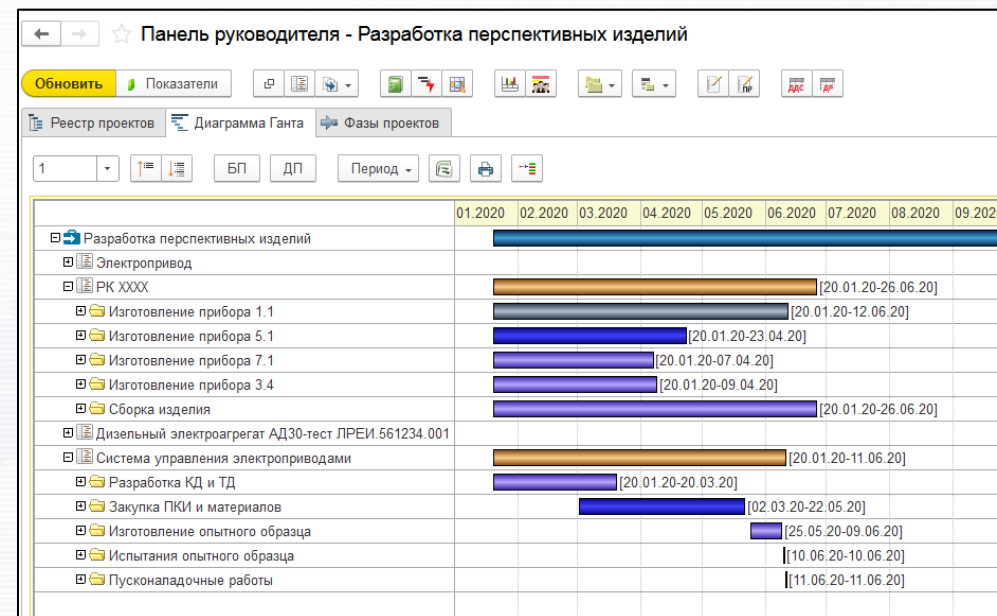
Панель руководителя - Разработка перспективных изделий

Обновить | Показатели

Реестр проектов | Диаграмма Ганта | Фазы проектов

1 | БП | ДП | Период

| | 01.2020 | 02.2020 | 03.2020 | 04.2020 | 05.2020 | 06.2020 | 07.2020 | 08.2020 | 09.202 |
|---|---|---|---|---|---|---|---|---|---|
| Разработка перспективных изделий | | | | | | | | | |
| Электропривод | | | | | | | | | |
| РК ХХХХ | [20.01.20-26.06.20] | | | | | | | | |
| Изготовление прибора 1.1 | [20.01.20-12.06.20] | | | | | | | | |
| Изготовление прибора 5.1 | [20.01.20-23.04.20] | | | | | | | | |
| Изготовление прибора 7.1 | [20.01.20-07.04.20] | | | | | | | | |
| Изготовление прибора 3.4 | [20.01.20-09.04.20] | | | | | | | | |
| Сборка изделия | [20.01.20-26.06.20] | | | | | | | | |
| Дизельный электроагрегат АД30-тест ЛРЕИ.561234.001 | | | | | | | | | |
| Система управления электроприводами | [20.01.20-11.06.20] | | | | | | | | |
| Разработка КД и ТД | [20.01.20-20.03.20] | | | | | | | | |
| Закупка ПКИ и материалов | [02.03.20-22.05.20] | | | | | | | | |
| Изготовление опытного образца | [25.05.20-09.06.20] | | | | | | | | |
| Испытания опытного образца | [10.06.20-10.06.20] | | | | | | | | |
| Пусконаладочные работы | [11.06.20-11.06.20] | | | | | | | | |